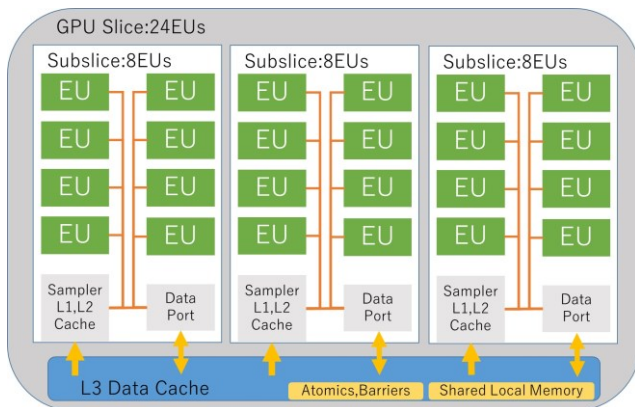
GPU Slice:24EUs

Subslice:8EUs

EU EU
EU EU
EU EU
EU EU

Sampler L1,L2 Cache

Data Port

Subslice:8EUs

EU EU
EU EU
EU EU
EU EU

Sampler L1,L2 Cache

Data Port

Subslice:8EUs

EU EU
EU EU
EU EU
EU EU

Sampler L1,L2 Cache

Data Port

L3 Data Cache

Atomics,Barriers

Shared Local Memory